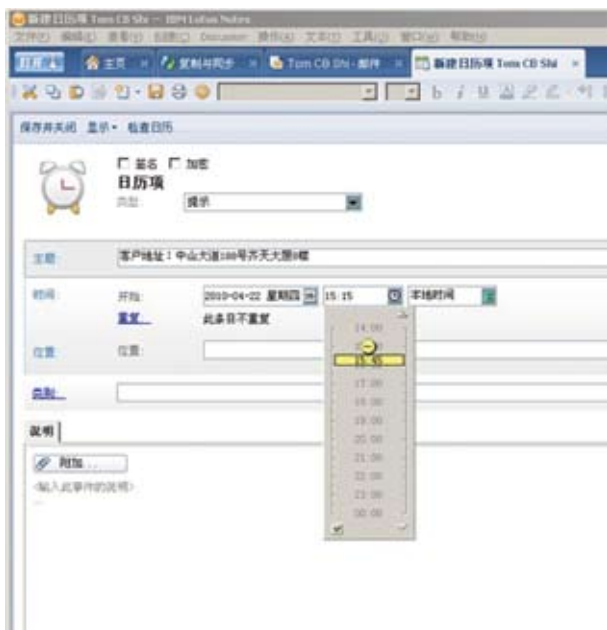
新建日历项 Tom CB Shi — IBM Lotus Notes
文件(F) 编辑(E) 查看(V) 创建(C) Domino 操作(A) 文本(T) 工具(L) 窗口(W) 帮助(H)
打开 主页 × 复制并同步 × Tom CB Shi - 邮件 × 新建日历项 Tom CB Shi ×

保存并关闭 显示 ▾ 检查日历

签名 加密
日历项
类型: 提示

主题: 客户地址：中山大道188号齐天大厦8楼

时间: 开始: 2010-04-22 星期四 15:15 本地时间
重复 此条目不重复

位置: 位置:

类别

说明

附加...
<输入此事件的说明>

14:00
15:15
17:00
18:00
19:00
20:00
21:00
22:00
23:00
00:00